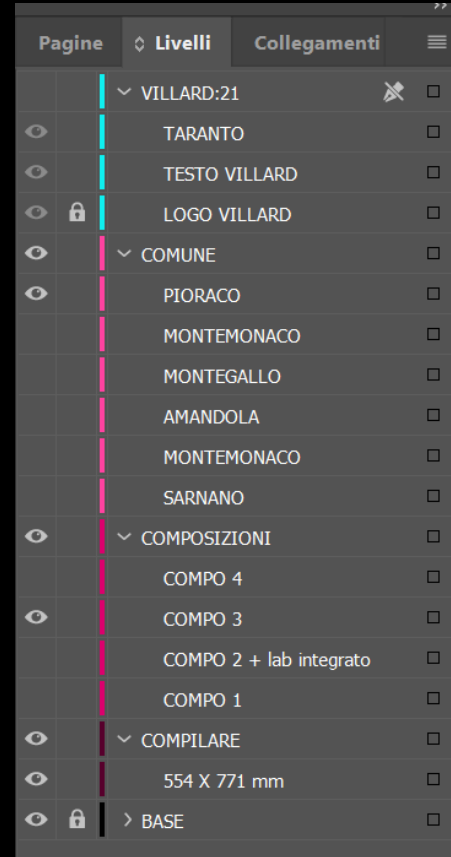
Pagine
Livelli
Collegamenti

VILLARD:21
TARANTO
TESTO VILLARD
LOGO VILLARD
COMUNE
PIORACO
MONTEMONACO
MONTEGALLO
AMANDOLA
MONTEMONACO
SARNANO
COMPOSIZIONI
COMPO 4
COMPO 3
COMPO 2 + lab integrato
COMPO 1
COMPILARE
554 X 771 mm
BASE